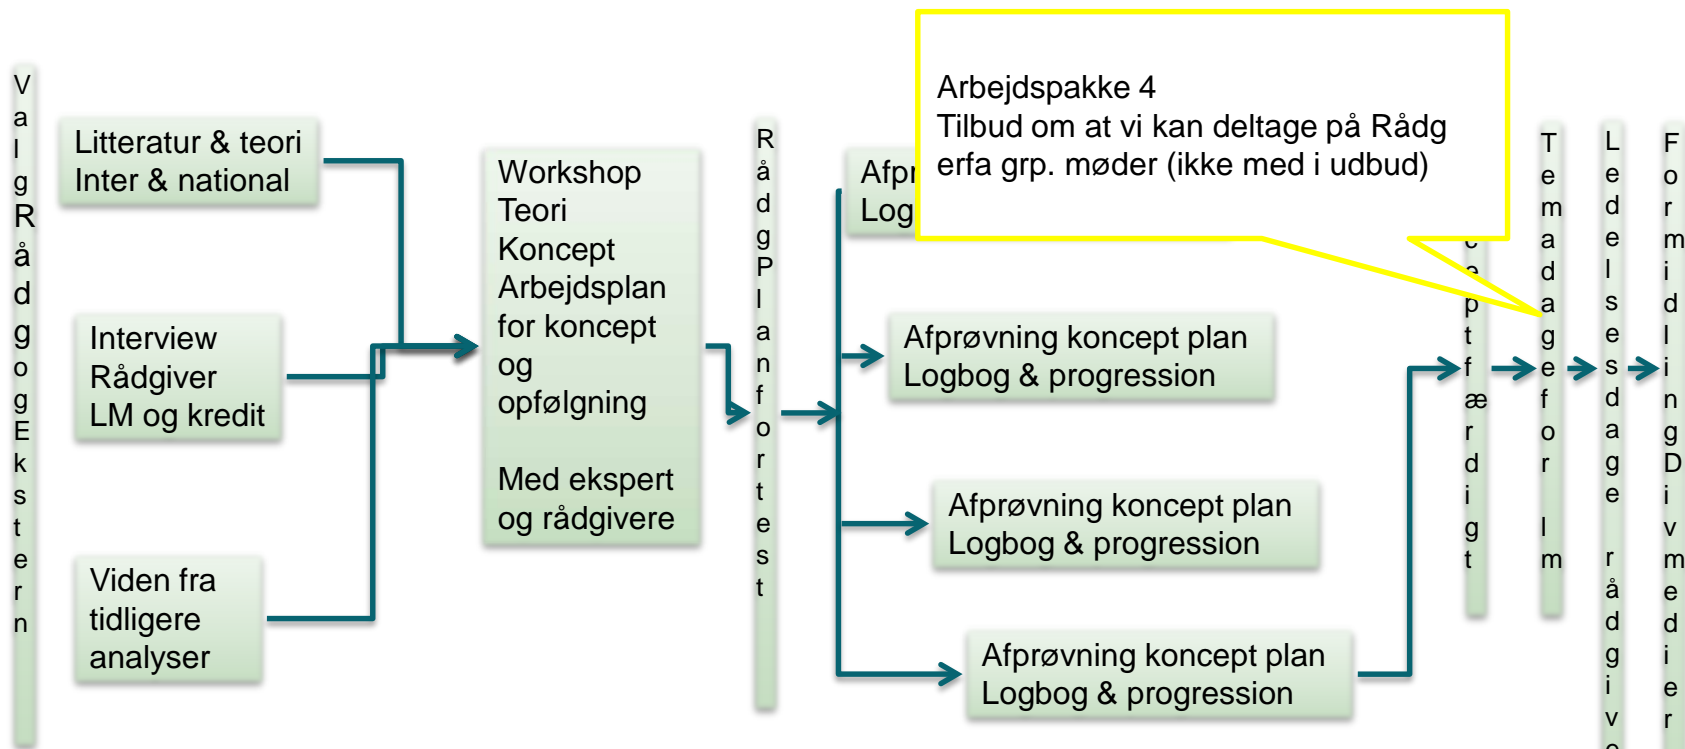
Valg Rådgog Eksterr

Litteratur & teori
Inter & national

Interview
Rådgiver
LM og kredit

Viden fra
tidligere
analyser

Workshop
Teori
Koncept
Arbejdsplan
for koncept
og
opfølgning

Med ekspert
og rådgivere

RådgPlanfortest

Afpr
Log

Arbejdspakke 4
Tilbud om at vi kan deltage på Rådg
erfa grp. møder (ikke med i udbud)

Afprøvning koncept plan
Logbog & progression

Afprøvning koncept plan
Logbog & progression

Afprøvning koncept plan
Logbog & progression

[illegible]ceptfærdigt

Temadagefor lm

Ledelsesdage rådgiv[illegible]

FormidlingDivmedier